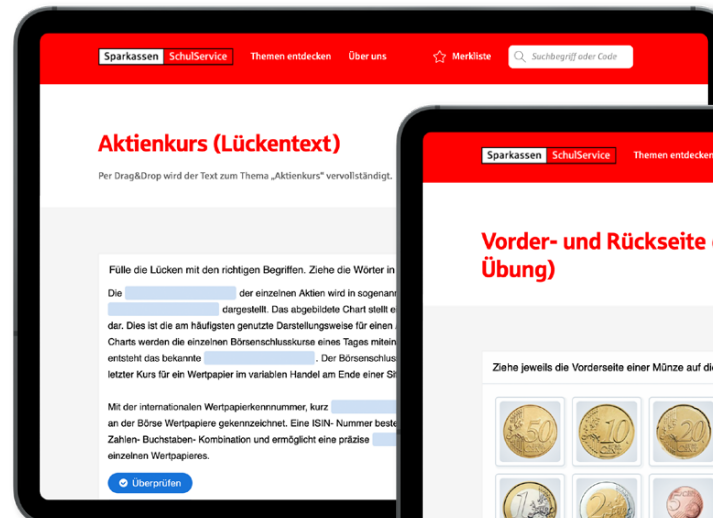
Sparkassen SchulService Themen entdecken Über uns Merkliste Suchbegriff oder Code

Aktienkurs (Lückentext)

Per Drag&Drop wird der Text zum Thema „Aktienkurs" vervollständigt.

Fülle die Lücken mit den richtigen Begriffen. Ziehe die Wörter in

Die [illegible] der einzelnen Aktien wird in sogenann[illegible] dargestellt. Das abgebildete Chart stellt e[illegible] dar. Dies ist die am häufigsten genutzte Darstellungsweise für einen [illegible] Charts werden die einzelnen Börsenschlusskurse eines Tages miteir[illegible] entsteht das bekannte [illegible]. Der Börsenschlus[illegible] letzter Kurs für ein Wertpapier im variablen Handel am Ende einer Si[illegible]

Mit der internationalen Wertpapierkennnummer, kurz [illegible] an der Börse Wertpapiere gekennzeichnet. Eine ISIN- Nummer beste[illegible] Zahlen- Buchstaben- Kombination und ermöglicht eine präzise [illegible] einzelnen Wertpapieres.

Überprüfen

Sparkassen SchulService Themen entdecken

Vorder- und Rückseite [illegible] Übung)

Ziehe jeweils die Vorderseite einer Münze auf di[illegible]

50 EURO CENT 10 EURO CENT 20 EURO CENT